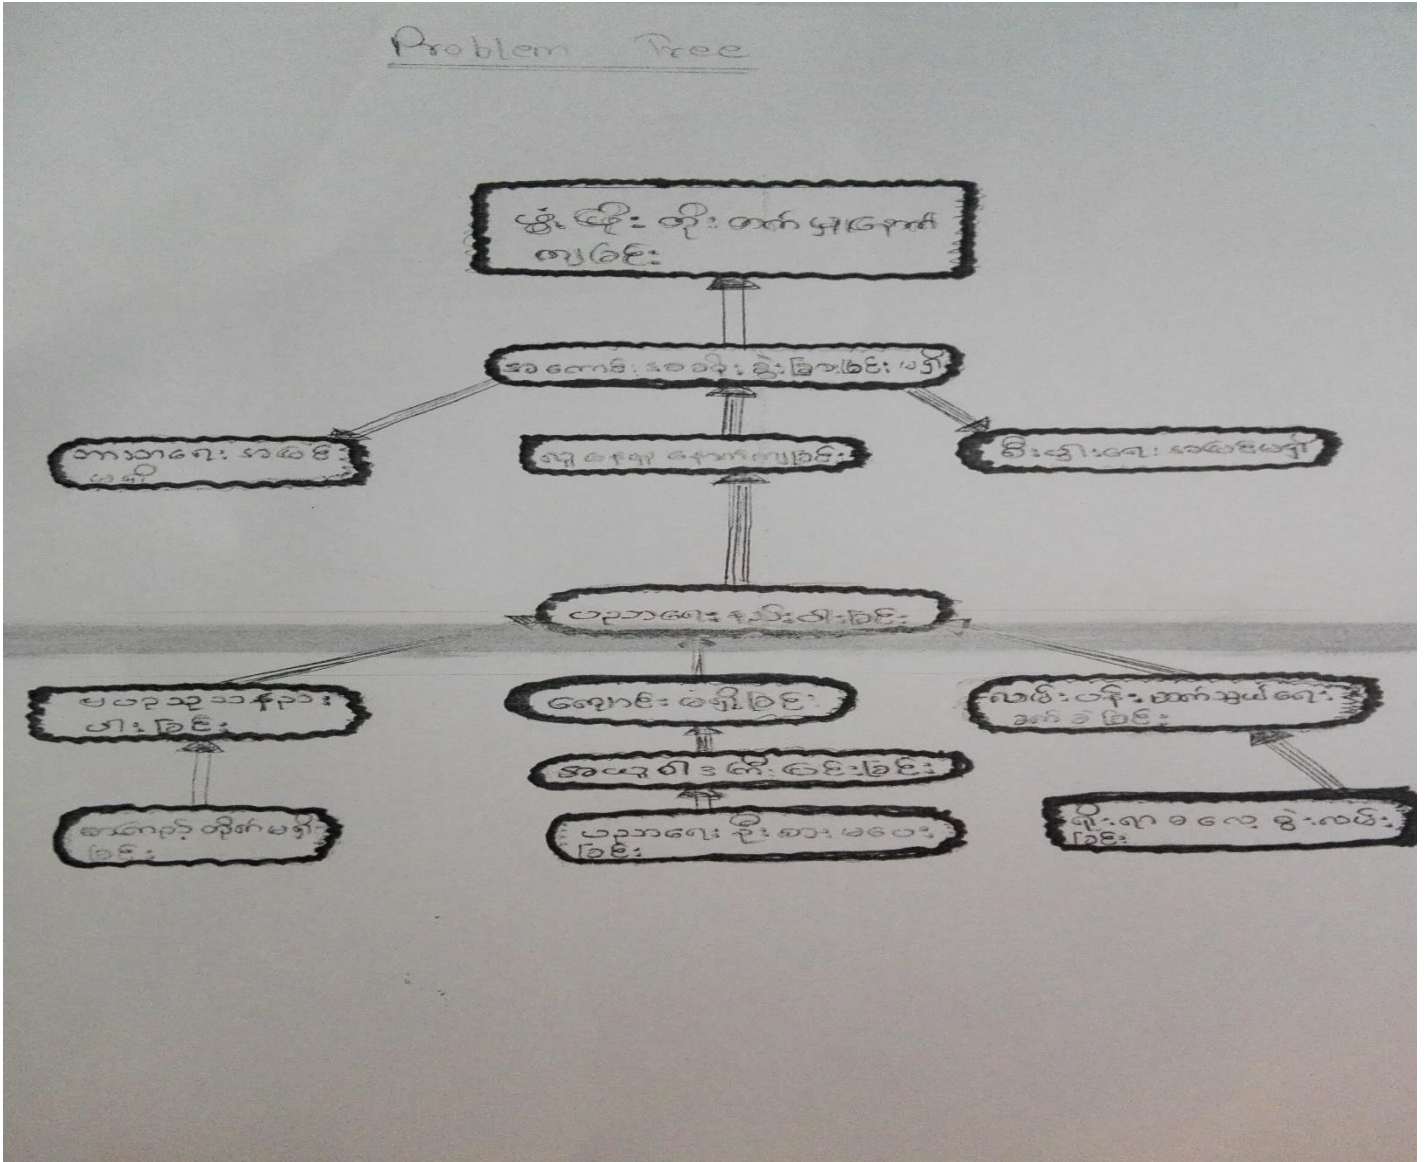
Problem Tree

ဖွံ့ဖြိုးတိုးတက်မှုနောက်ကျခြင်း

အကောင်းဆုံးအသုံးချနိုင်ခြင်းမရှိ

ကျန်းမာရေးအခြေခံမရှိ

ရှေ့နေးမှုနောက်ကျခြင်း

စီးပွားရေးအခြေခံမရှိ

ပညာရေးနိမ့်ပါးခြင်း

မပညာသူသာနည်းပါးခြင်း

ကျောင်းမရှိခြင်း

လမ်းပန်းဆက်သွယ်ရေးခက်ခဲခြင်း

ဆေးကုသတိုက်မရှိခြင်း

အသုံးချဒေါ်ကြေးငွေခြင်း

ပညာရေးဦးစားမပေးခြင်း

ရိုးရာဓလေ့စွဲလမ်းခြင်း